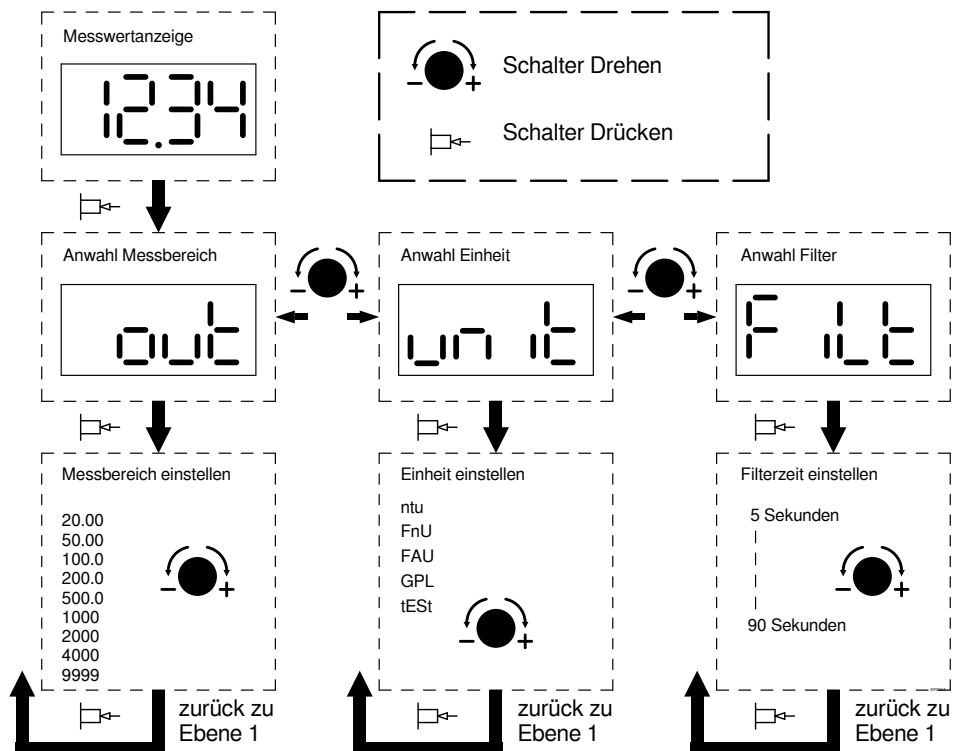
Messwertanzeige

12.34

Schalter Drehen

Schalter Drücken

Anwahl Messbereich

out

Anwahl Einheit

unit

Anwahl Filter

FiLt

Messbereich einstellen

20.00
50.00
100.0
200.0
500.0
1000
2000
4000
9999

Einheit einstellen

ntu
FnU
FAU
GPL
tESt

Filterzeit einstellen

5 Sekunden

90 Sekunden

zurück zu Ebene 1

zurück zu Ebene 1

zurück zu Ebene 1